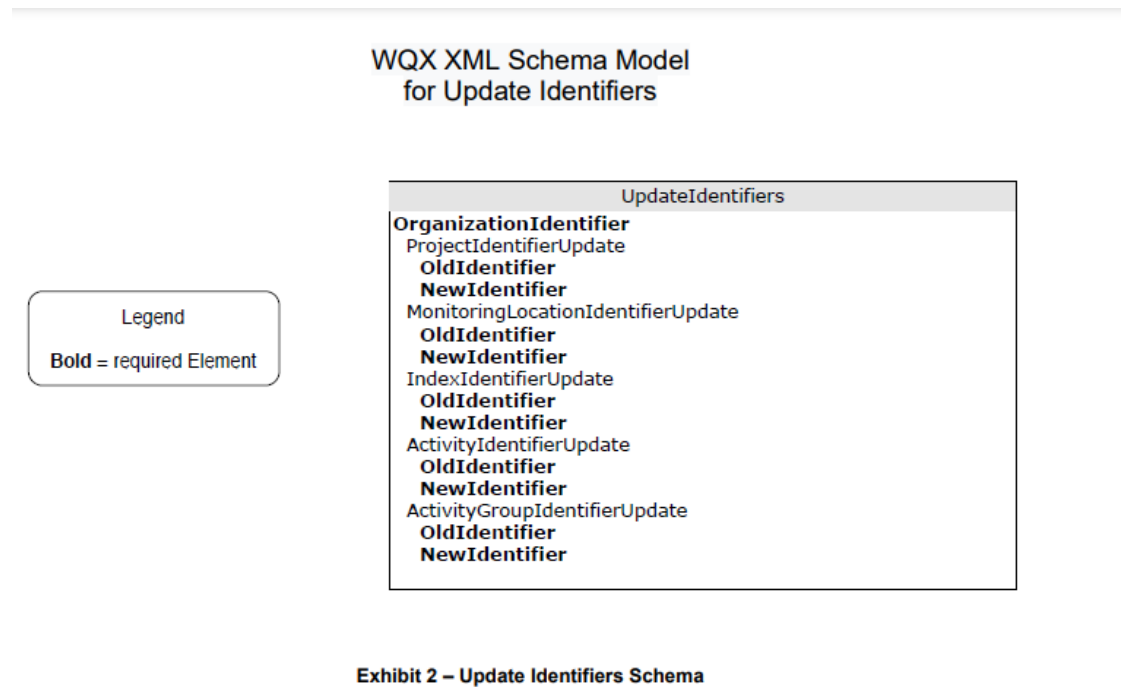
WQX XML Schema Model
for Update Identifiers

Legend

**Bold** = required Element

UpdateIdentifiers

**OrganizationIdentifier**
ProjectIdentifierUpdate
**OldIdentifier**
**NewIdentifier**
MonitoringLocationIdentifierUpdate
**OldIdentifier**
**NewIdentifier**
IndexIdentifierUpdate
**OldIdentifier**
**NewIdentifier**
ActivityIdentifierUpdate
**OldIdentifier**
**NewIdentifier**
ActivityGroupIdentifierUpdate
**OldIdentifier**
**NewIdentifier**

**Exhibit 2 – Update Identifiers Schema**